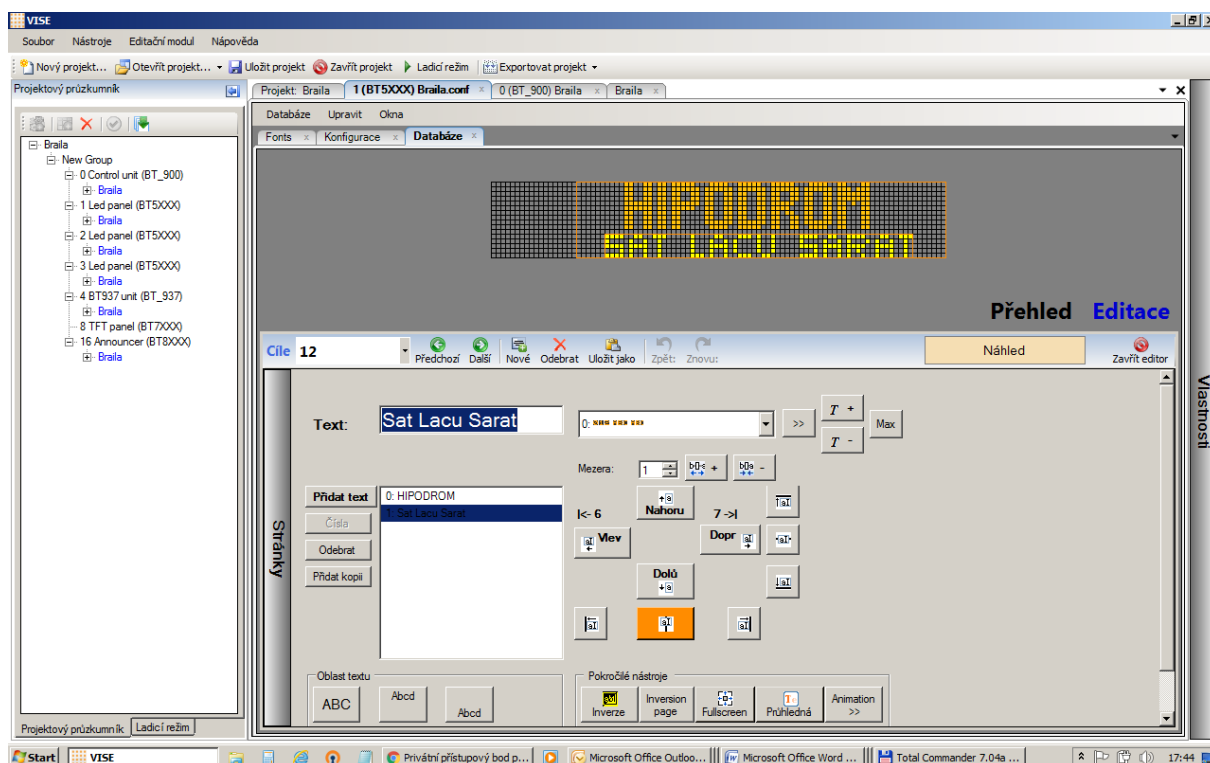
VISE

Soubor Nástroje Editační modul Nápověda

Nový projekt... Otevřít projekt... Uložit projekt Zavřít projekt Ladicí režim Exportovat projekt

Projektový průzkumník

Braila
New Group
0 Control unit (BT_900)
Braila
1 Led panel (BT5XXX)
Braila
2 Led panel (BT5XXX)
Braila
3 Led panel (BT5XXX)
Braila
4 BT937 unit (BT_937)
Braila
8 TFT panel (BT7XXX)
16 Announcer (BT8XXX)
Braila

Projektový průzkumník Ladicí režim

Projekt: Braila | 1 (BT5XXX) Braila.conf | 0 (BT_900) Braila | Braila

Databáze Upravit Okna

Fonts | Konfigurace | Databáze

HIPODROM
SAT LACU SARAT

Přehled Editace

Cíle 12 Předchozí Další Nové Odebrat Uložit jako Zpět: Znovu: Náhled Zavřít editor

Stránky

Text: Sat Lacu Sarat

0:

>> Max

Mezera: 1

Přidat text
Čísla
Odebrat
Přidat kopii

0: HIPODROM
1: Sat Lacu Sarat

|<- 6 Nahoru 7 ->|
Vlev Dopr
Dolů

Oblast textu
ABC Abcd Abcd

Pokročilé nástroje
Inverze Inversion page Fullscreen Průhledná Animation >>

Vlastnosti

Start VISE Privátní přístupový bod p... Microsoft Office Outloo... Microsoft Office Word ... Total Commander 7.04a ... 17:44